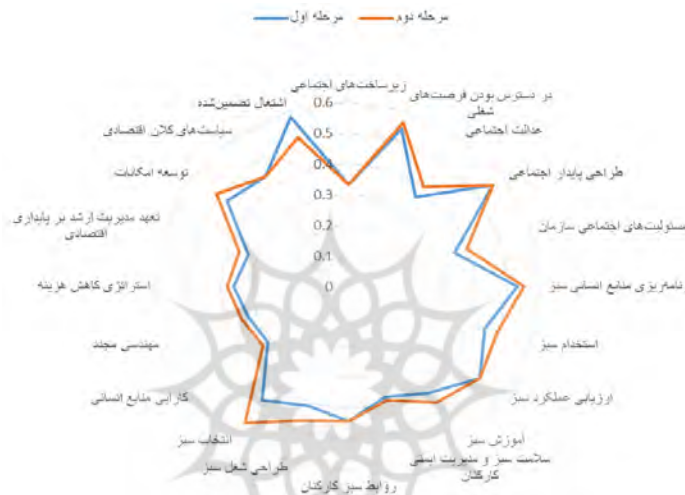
مرحله اول
مرحله دوم

زیرساخت‌های اجتماعی
در دسترس بودن فرصت‌های شغلی
عدالت اجتماعی
طراحی پایدار اجتماعی
مسئولیت‌های اجتماعی سازمان
نام‌ریزی منابع انسانی سبز
استخدام سبز
ارزیابی عملکرد سبز
آموزش سبز
سلامت سبز و مدیریت ایمنی کارکنان
روابط سبز کارکنان
طراحی شغل سبز
انتخاب سبز
کارایی منابع انسانی
مهندسی مجدد
استراتژی کاهش هزینه
تعهد مدیریت ارشد بر پایداری اقتصادی
توسعه امکانات
سیاست‌های کلان اقتصادی
اشتغال تضمین‌شده

0.6
0.5
0.4
0.3
0.2
0.1
0